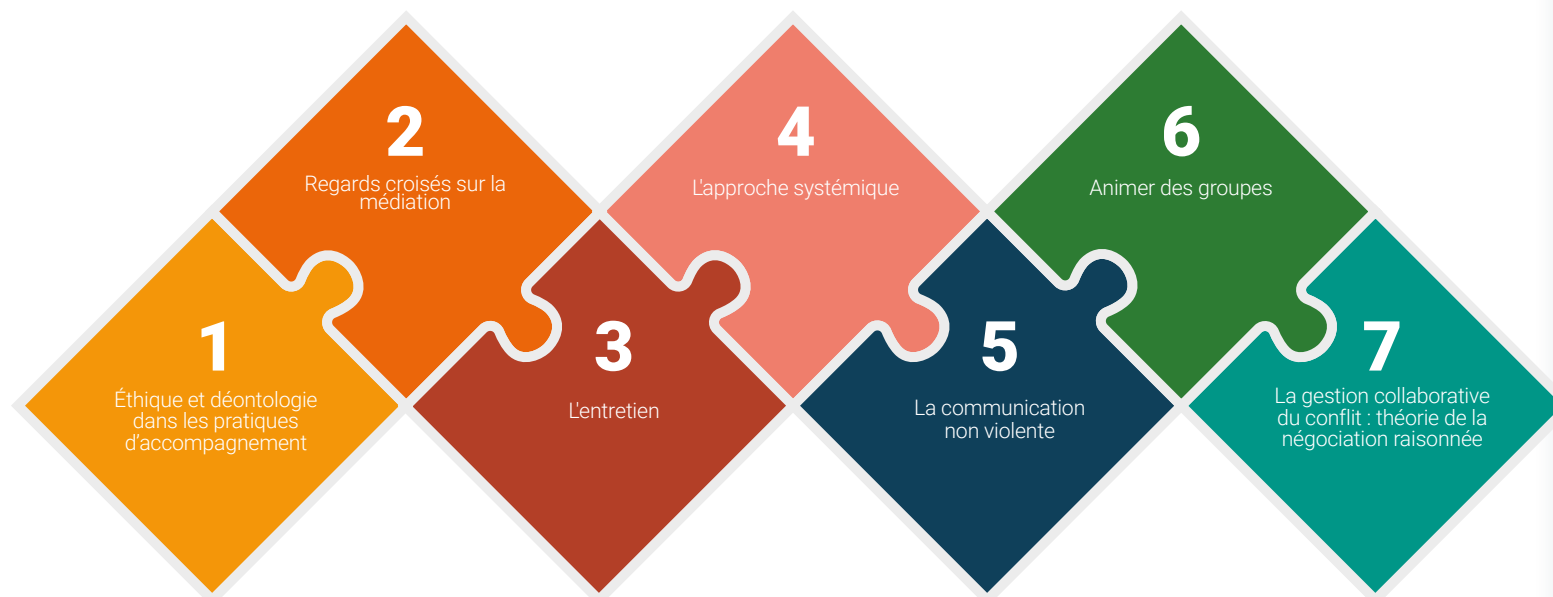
1

Éthique et déontologie dans les pratiques d'accompagnement

2

Regards croisés sur la médiation

3

L'entretien

4

L'approche systémique

5

La communication non violente

6

Animer des groupes

7

La gestion collaborative du conflit : théorie de la négociation raisonnée